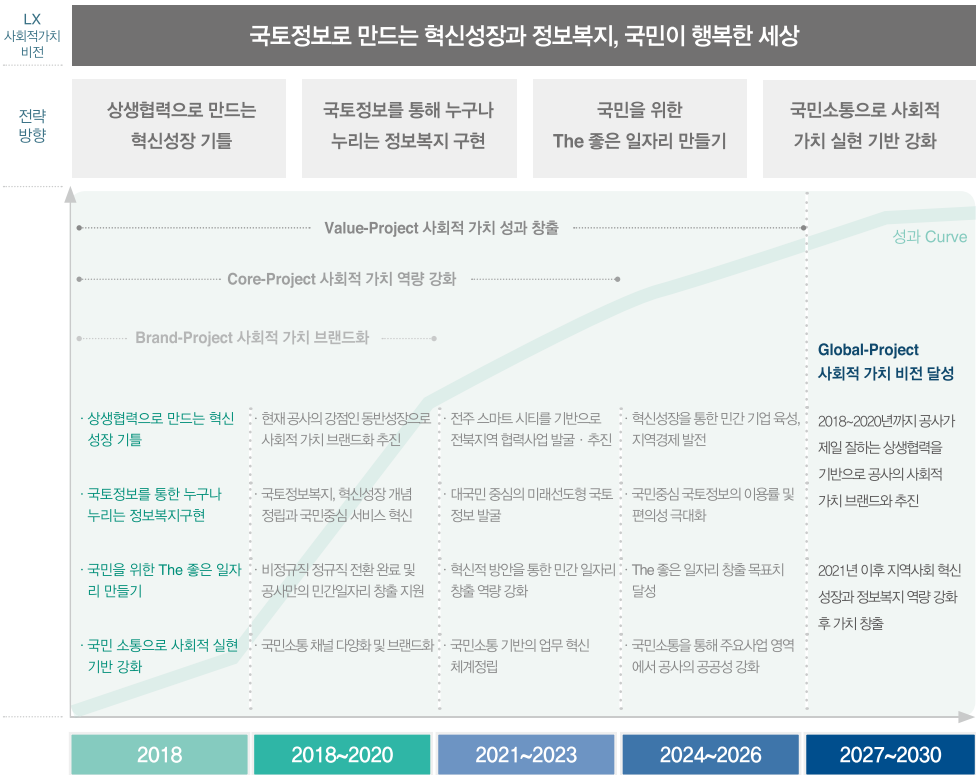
LX 사회적가치 비전

국토정보로 만드는 혁신성장과 정보복지, 국민이 행복한 세상

전략 방향

상생협력으로 만드는 혁신성장 기틀

국토정보를 통해 누구나 누리는 정보복지 구현

국민을 위한 The 좋은 일자리 만들기

국민소통으로 사회적 가치 실현 기반 강화

Value-Project 사회적 가치 성과 창출

Core-Project 사회적 가치 역량 강화

Brand-Project 사회적 가치 브랜드화

성과 Curve

Global-Project 사회적 가치 비전 달성

· 상생협력으로 만드는 혁신 성장 기틀

· 국토정보를 통한 누구나 누리는 정보복지구현

· 국민을 위한 The 좋은 일자리 만들기

· 국민 소통으로 사회적 실현 기반 강화

· 현재 공사의 강점인 동반성장으로 사회적 가치 브랜드화 추진

· 국토정보복지, 혁신성장 개념 정립과 국민중심 서비스 혁신

· 비정규직 정규직 전환 완료 및 공사만의 민간일자리 창출 지원

· 국민소통 채널 다양화 및 브랜드화

· 전주 스마트 시티를 기반으로 전북지역 협력사업 발굴 · 추진

· 대국민 중심의 미래선도형 국토 정보 발굴

· 혁신적 방안을 통한 민간 일자리 창출 역량 강화

· 국민소통 기반의 업무 혁신 체계정립

· 혁신성장을 통한 민간 기업 육성, 지역경제 발전

· 국민중심 국토정보의 이용률 및 편의성 극대화

· The 좋은 일자리 창출 목표치 달성

· 국민소통을 통해 주요사업 영역에서 공사의 공공성 강화

2018~2020년까지 공사가 제일 잘하는 상생협력을 기반으로 공사의 사회적 가치 브랜드와 추진

2021년 이후 지역사회 혁신 성장과 정보복지 역량 강화 후 가치 창출

2018

2018~2020

2021~2023

2024~2026

2027~2030